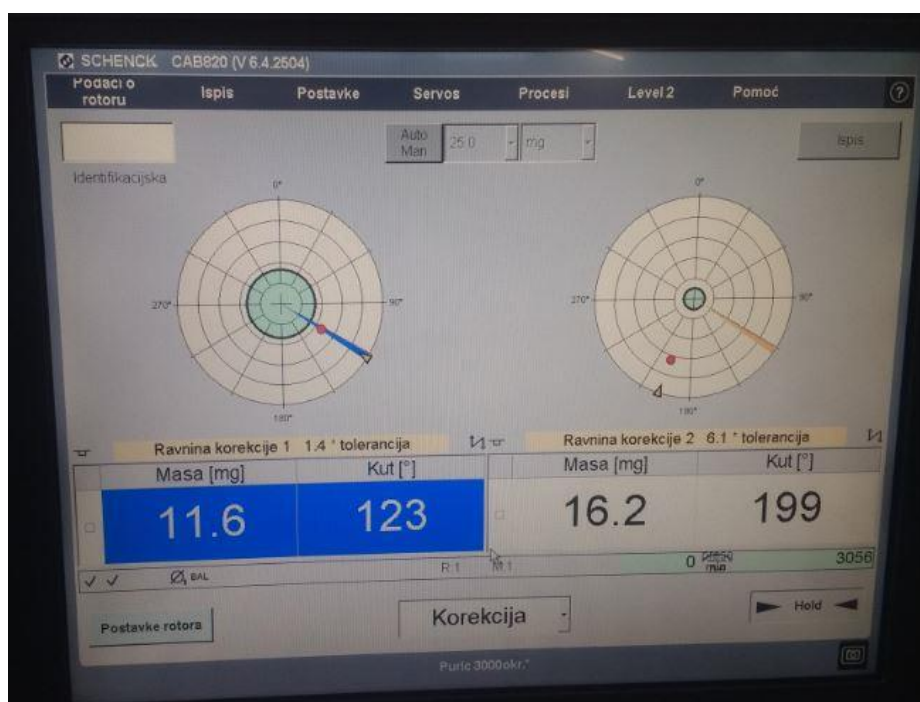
SCHENCK CAB820 (V 6.4.2504)

Podaci o rotoru | Ispis | Postavke | Servos | Procesi | Level 2 | Pomoć | ?

Auto Man | 25.0 | mg

Ispis

Identifikacijska

0°
270°
90°
180°

0°
270°
90°
180°

Ravnina korekcije 1 1.4 ° tolerancija

Ravnina korekcije 2 6.1 ° tolerancija

| Masa [mg] | Kut [°] | Masa [mg] | Kut [°] |
|---|---|---|---|
| 11.6 | 123 | 16.2 | 199 |

✓ ✓ BAL R 1 M 1 0 min 3056

Postavke rotora

Korekcija

Hold

Puric 3000okr.*